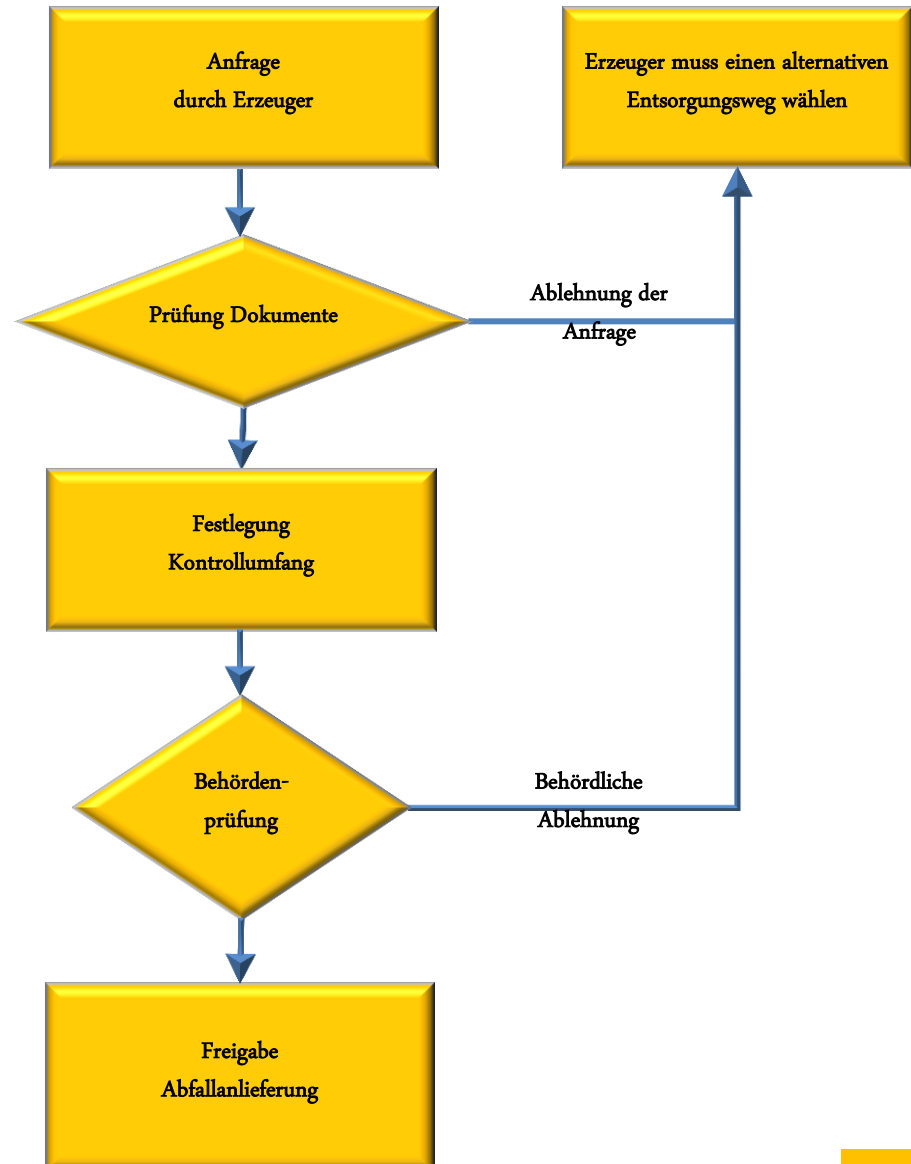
Anfrage
durch Erzeuger

Erzeuger muss einen alternativen Entsorgungsweg wählen

Prüfung Dokumente

Ablehnung der Anfrage

Festlegung
Kontrollumfang

Behördenprüfung

Behördliche Ablehnung

Freigabe
Abfallanlieferung